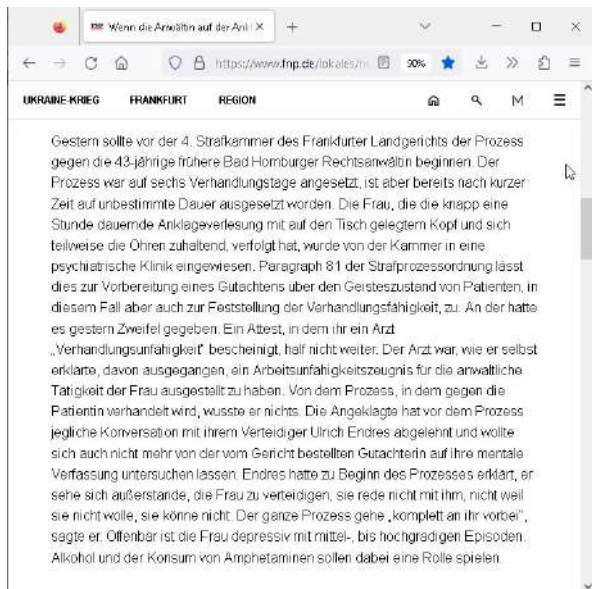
Wenn die Anwältin auf der Ank ×

+

https://www.fnp.de/lokales/ho

90%

UKRAINE-KRIEG FRANKFURT REGION

M

Gestern sollte vor der 4. Strafkammer des Frankfurter Landgerichts der Prozess gegen die 43-jährige frühere Bad Homburger Rechtsanwältin beginnen. Der Prozess war auf sechs Verhandlungstage angesetzt, ist aber bereits nach kurzer Zeit auf unbestimmte Dauer ausgesetzt worden. Die Frau, die die knapp eine Stunde dauernde Anklageverlesung mit auf den Tisch gelegtem Kopf und sich teilweise die Ohren zuhaltend, verfolgt hat, wurde von der Kammer in eine psychiatrische Klinik eingewiesen. Paragraph 81 der Strafprozessordnung lässt dies zur Vorbereitung eines Gutachtens über den Geisteszustand von Patienten, in diesem Fall aber auch zur Feststellung der Verhandlungsfähigkeit, zu. An der hatte es gestern Zweifel gegeben. Ein Attest, in dem ihr ein Arzt „Verhandlungsunfähigkeit" bescheinigt, half nicht weiter. Der Arzt war, wie er selbst erklärte, davon ausgegangen, ein Arbeitsunfähigkeitszeugnis für die anwaltliche Tätigkeit der Frau ausgestellt zu haben. Von dem Prozess, in dem gegen die Patientin verhandelt wird, wusste er nichts. Die Angeklagte hat vor dem Prozess jegliche Konversation mit ihrem Verteidiger Ulrich Endres abgelehnt und wollte sich auch nicht mehr von der vom Gericht bestellten Gutachterin auf ihre mentale Verfassung untersuchen lassen. Endres hatte zu Beginn des Prozesses erklärt, er sehe sich außerstande, die Frau zu verteidigen, sie rede nicht mit ihm, nicht weil sie nicht wolle, sie könne nicht. Der ganze Prozess gehe „komplett an ihr vorbei", sagte er. Offenbar ist die Frau depressiv mit mittel-, bis hochgradigen Episoden. Alkohol und der Konsum von Amphetaminen sollen dabei eine Rolle spielen.